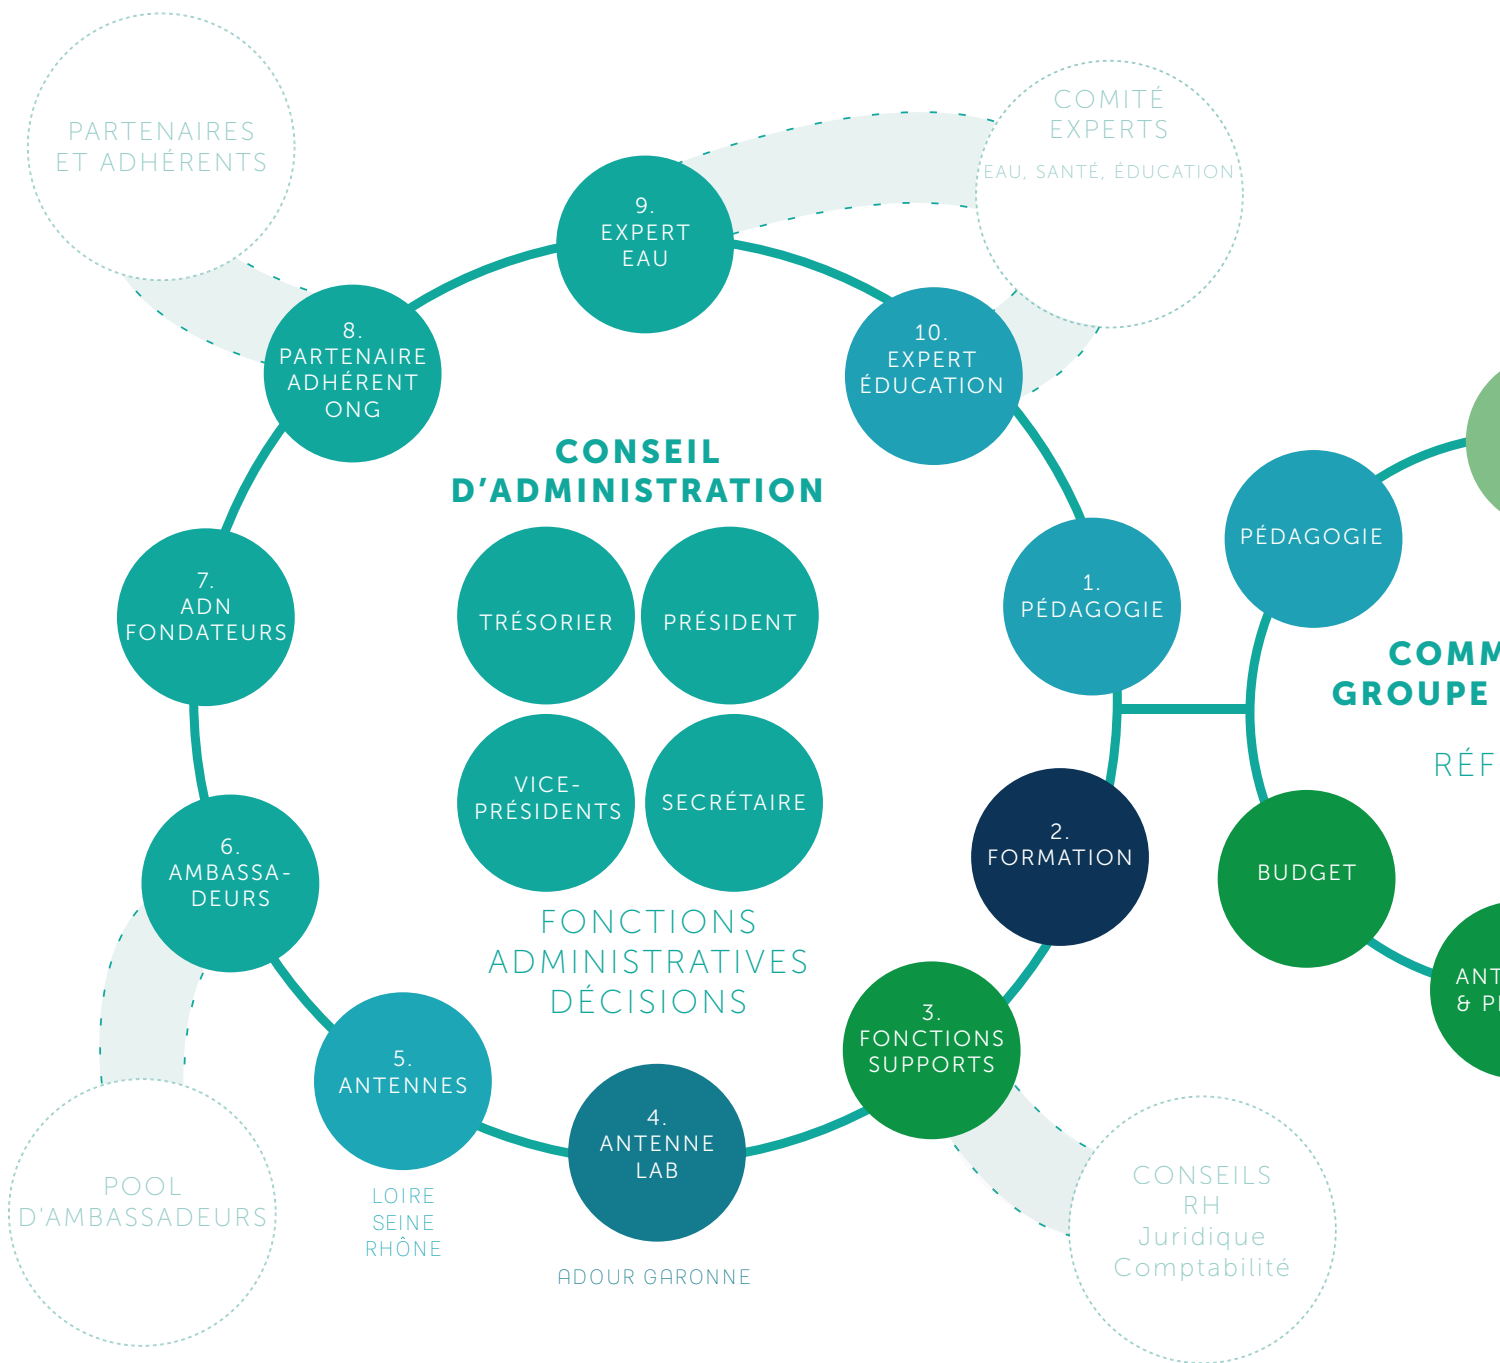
PARTENAIRES ET ADHÉRENTS

COMITÉ EXPERTS

EAU, SANTÉ, ÉDUCATION

9. EXPERT EAU

8. PARTENAIRE ADHÉRENT ONG

10. EXPERT ÉDUCATION

CONSEIL D'ADMINISTRATION

TRÉSORIER

PRÉSIDENT

VICE-PRÉSIDENTS

SECRÉTAIRE

FONCTIONS ADMINISTRATIVES DÉCISIONS

7. ADN FONDATEURS

1. PÉDAGOGIE

PÉDAGOGIE

COMM

GROUPE

RÉF

2. FORMATION

BUDGET

6. AMBASSA-DEURS

3. FONCTIONS SUPPORTS

ANT & P

5. ANTENNES

4. ANTENNE LAB

LOIRE SEINE RHÔNE

ADOUR GARONNE

POOL D'AMBASSADEURS

CONSEILS RH Juridique Comptabilité